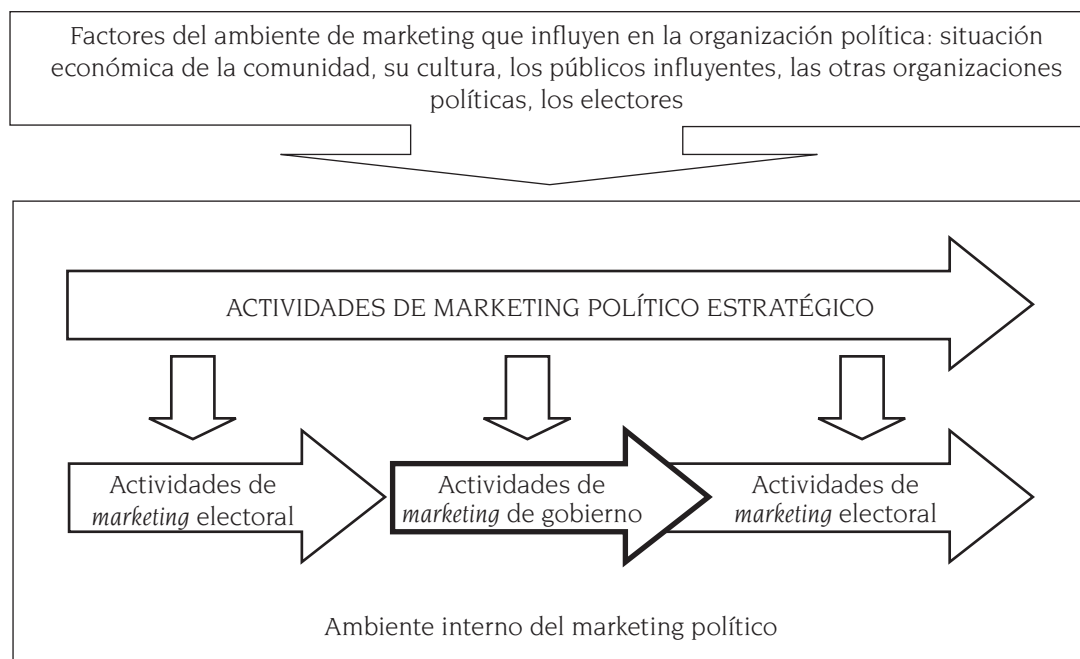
Factores del ambiente de marketing que influyen en la organización política: situación económica de la comunidad, su cultura, los públicos influyentes, las otras organizaciones políticas, los electores

ACTIVIDADES DE MARKETING POLÍTICO ESTRATÉGICO

Actividades de *marketing* electoral

Actividades de *marketing* de gobierno

Actividades de *marketing* electoral

Ambiente interno del marketing político